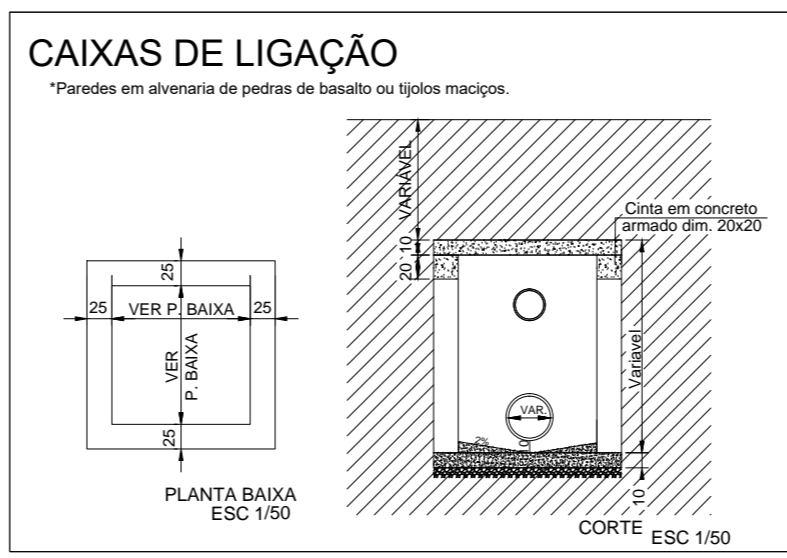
CAIXAS DE LIGAÇÃO

*Paredes em alvenaria de pedras de basalto ou tijolos maciços.

25
25
VER P. BAIXA
25
VER
P. BAIXA
25

PLANTA BAIXA
ESC 1/50

VARIÁVEL
10
20
Cinta em concreto armado dim. 20x20
Variável
VAR.
2%
10

CORTE
ESC 1/50